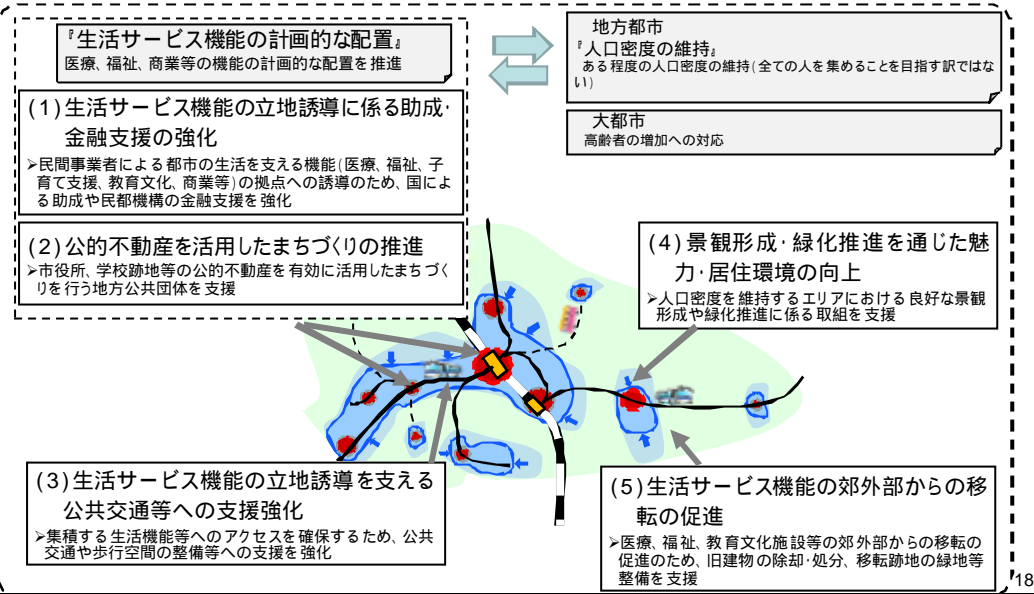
『生活サービス機能の計画的な配置』
医療、福祉、商業等の機能の計画的な配置を推進

(1)生活サービス機能の立地誘導に係る助成･金融支援の強化
➢民間事業者による都市の生活を支える機能(医療、福祉、子育て支援、教育文化、商業等)の拠点への誘導のため、国による助成や民都機構の金融支援を強化

(2)公的不動産を活用したまちづくりの推進
➢市役所、学校跡地等の公的不動産を有効に活用したまちづくりを行う地方公共団体を支援

地方都市
『人口密度の維持』
ある程度の人口密度の維持(全ての人を集めることを目指す訳ではない)

大都市
高齢者の増加への対応

(4)景観形成･緑化推進を通じた魅力･居住環境の向上
➢人口密度を維持するエリアにおける良好な景観形成や緑化推進に係る取組を支援

(3)生活サービス機能の立地誘導を支える公共交通等への支援強化
➢集積する生活機能等へのアクセスを確保するため、公共交通や歩行空間の整備等への支援を強化

(5)生活サービス機能の郊外部からの移転の促進
➢医療、福祉、教育文化施設等の郊外部からの移転の促進のため、旧建物の除却･処分、移転跡地の緑地等整備を支援

18